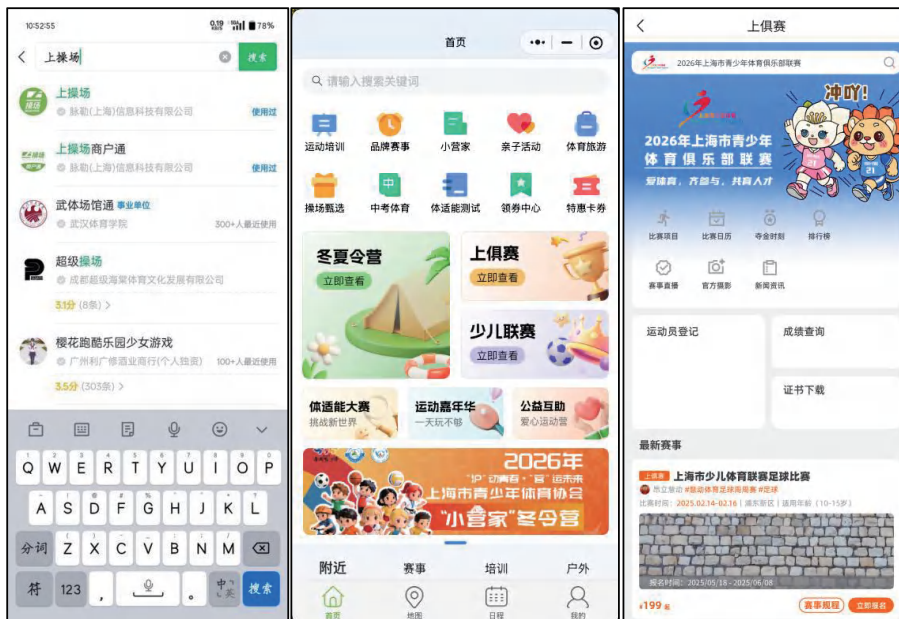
10:52:55 0.19 KB/s 78%

上操场 搜索

上操场
脉动(上海)信息科技有限公司 使用过

上操场商户通
脉动(上海)信息科技有限公司 使用过

武体场馆通 事业单位
武汉体育学院 300+人最近使用

超级操场
成都超级海棠体育文化发展有限公司
3.1分 (8条) >

樱花跑酷乐园少女游戏
广州利广修酒业商行(个人独资) 100+人最近使用
3.5分 (303条) >

Q W E R T Y U I O P
A S D F G H J K L
分词 Z X C V B N M
符 123 , 。 中/英 搜索

首页

请输入搜索关键词

运动培训 品牌赛事 小营家 亲子活动 体育旅游
操场甄选 中考体育 体适能测试 领券中心 特惠卡券

冬夏令营
立即查看

上俱赛
立即查看

少儿联赛
立即查看

体适能大赛
挑战新世界

运动嘉年华
一天玩不够

公益互助
爱心运动营

2026年
"沪"动青春·"营"运未来
上海市青少年体育协会
"小营家"冬令营

附近 赛事 培训 户外
首页 地图 日程 我的

上俱赛

2026年上海市青少年体育俱乐部联赛

冲吖!
2026年上海市青少年
体育俱乐部联赛
爱体育、齐参与、共育人才

比赛项目 比赛日历 夺金时刻 排行榜
赛事直播 官方摄影 新闻资讯

运动员登记
成绩查询
证书下载

最新赛事

上俱赛 上海市少儿体育联赛足球比赛
昂立敬动 #脉动体育足球周周赛 #足球
比赛时间: 2025.02.14-02.16 | 浦东新区 | 适用年龄 (10-15岁)
报名时间: 2025/05/18 - 2025/06/08
¥199起 赛事规程 立即报名